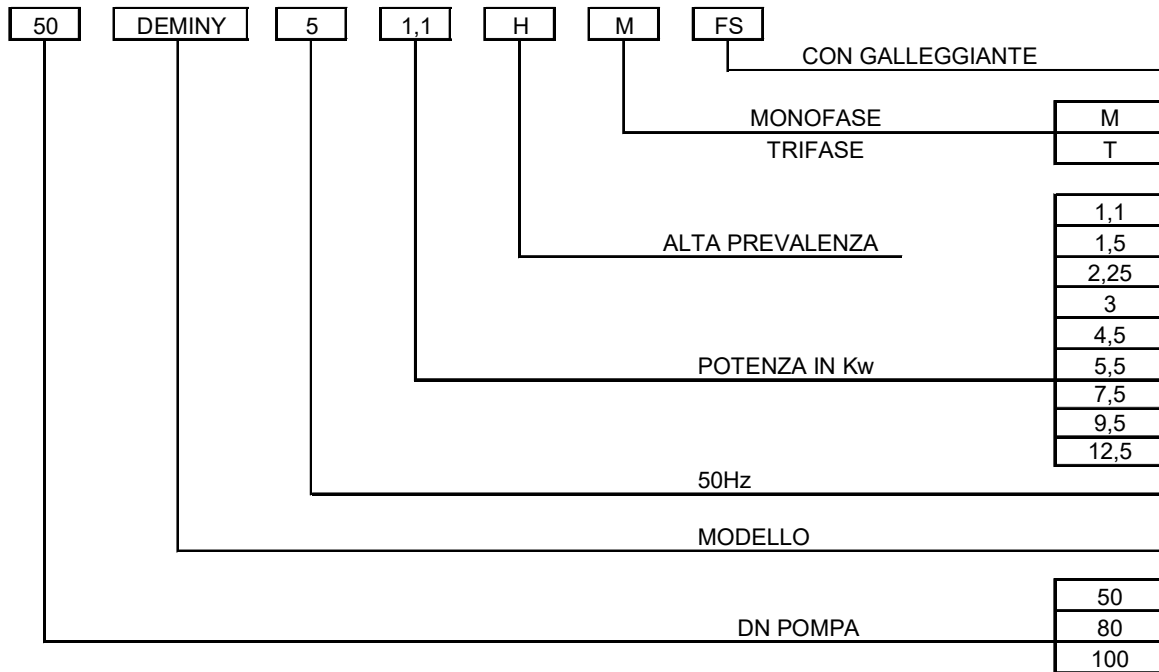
50 DEMINY 5 1,1 H M FS

CON GALLEGGIANTE

MONOFASE

TRIFASE

| M |
|---|
| T |

ALTA PREVALENZA

POTENZA IN Kw

| 1,1 |
|---|
| 1,5 |
| 2,25 |
| 3 |
| 4,5 |
| 5,5 |
| 7,5 |
| 9,5 |
| 12,5 |

50Hz

MODELLO

DN POMPA

| 50 |
|---|
| 80 |
| 100 |